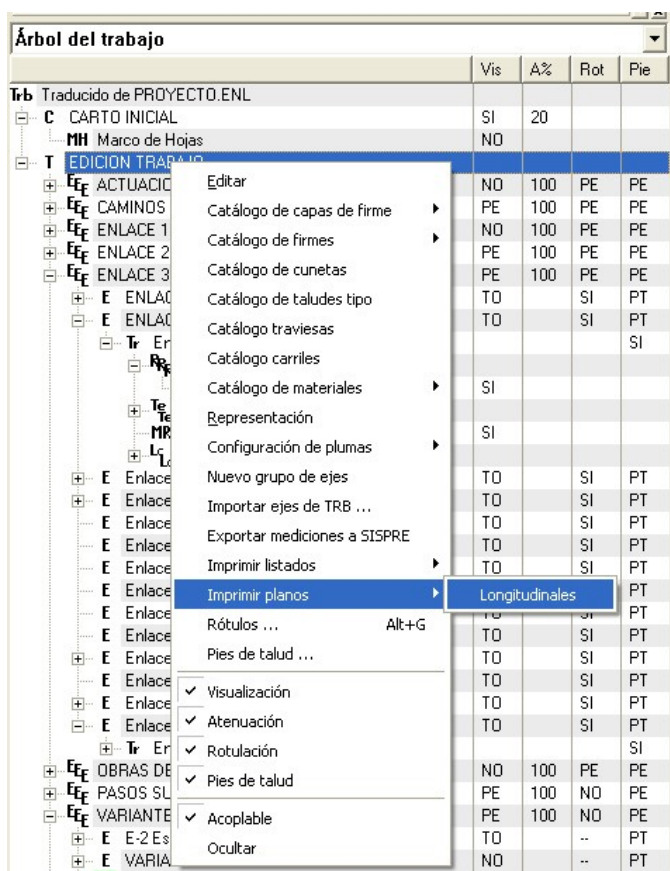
Árbol del trabajo

| | Vis | A% | Rot | Pie |
|---|---|---|---|---|
| Trb Traducido de PROYECTO.ENL | | | | |
| C CARTO INICIAL | SI | 20 | | |
| MH Marco de Hojas | NO | | | |
| T EDICION TRABAJO | | | | |
| EE ACTUACIO | NO | 100 | PE | PE |
| EE CAMINOS | PE | 100 | PE | PE |
| EE ENLACE 1 | NO | 100 | PE | PE |
| EE ENLACE 2 | PE | 100 | PE | PE |
| EE ENLACE 3 | PE | 100 | PE | PE |
| E ENLAC | TO | | SI | PT |
| E ENLAC | TO | | SI | PT |
| Tr Er | | | | SI |
| RR | | | | |
| | SI | | | |
| Te Te | | | | |
| MR | SI | | | |
| Lc Lo | | | | |
| E Enlace | TO | | SI | PT |
| E Enlace | TO | | SI | PT |
| E Enlace | TO | | SI | PT |
| E Enlace | TO | | SI | PT |
| E Enlace | TO | | SI | PT |
| E Enlace | | | | PT |
| E Enlace | | | | PT |
| E Enlace | TO | | SI | PT |
| E Enlace | TO | | SI | PT |
| E Enlace | TO | | SI | PT |
| E Enlace | TO | | SI | PT |
| E Enlace | TO | | SI | PT |
| Tr Er | | | | SI |
| EE OBRAS DE | NO | 100 | PE | PE |
| EE PASOS SU | PE | 100 | NO | PE |
| EE VARIANTE | PE | 100 | NO | PE |
| E E-2 Es | TO | | -- | PT |
| E VARIA | NO | | -- | PT |

Editar
Catálogo de capas de firme
Catálogo de firmes
Catálogo de cunetas
Catálogo de taludes tipo
Catálogo traviesas
Catálogo carriles
Catálogo de materiales
Representación
Configuración de plumas
Nuevo grupo de ejes
Importar ejes de TRB ...
Exportar mediciones a SISPRE
Imprimir listados
Imprimir planos
Rótulos ... Alt+G
Pies de talud ...
✓ Visualización
✓ Atenuación
✓ Rotulación
✓ Pies de talud
✓ Acoplable
Ocultar

Longitudinales